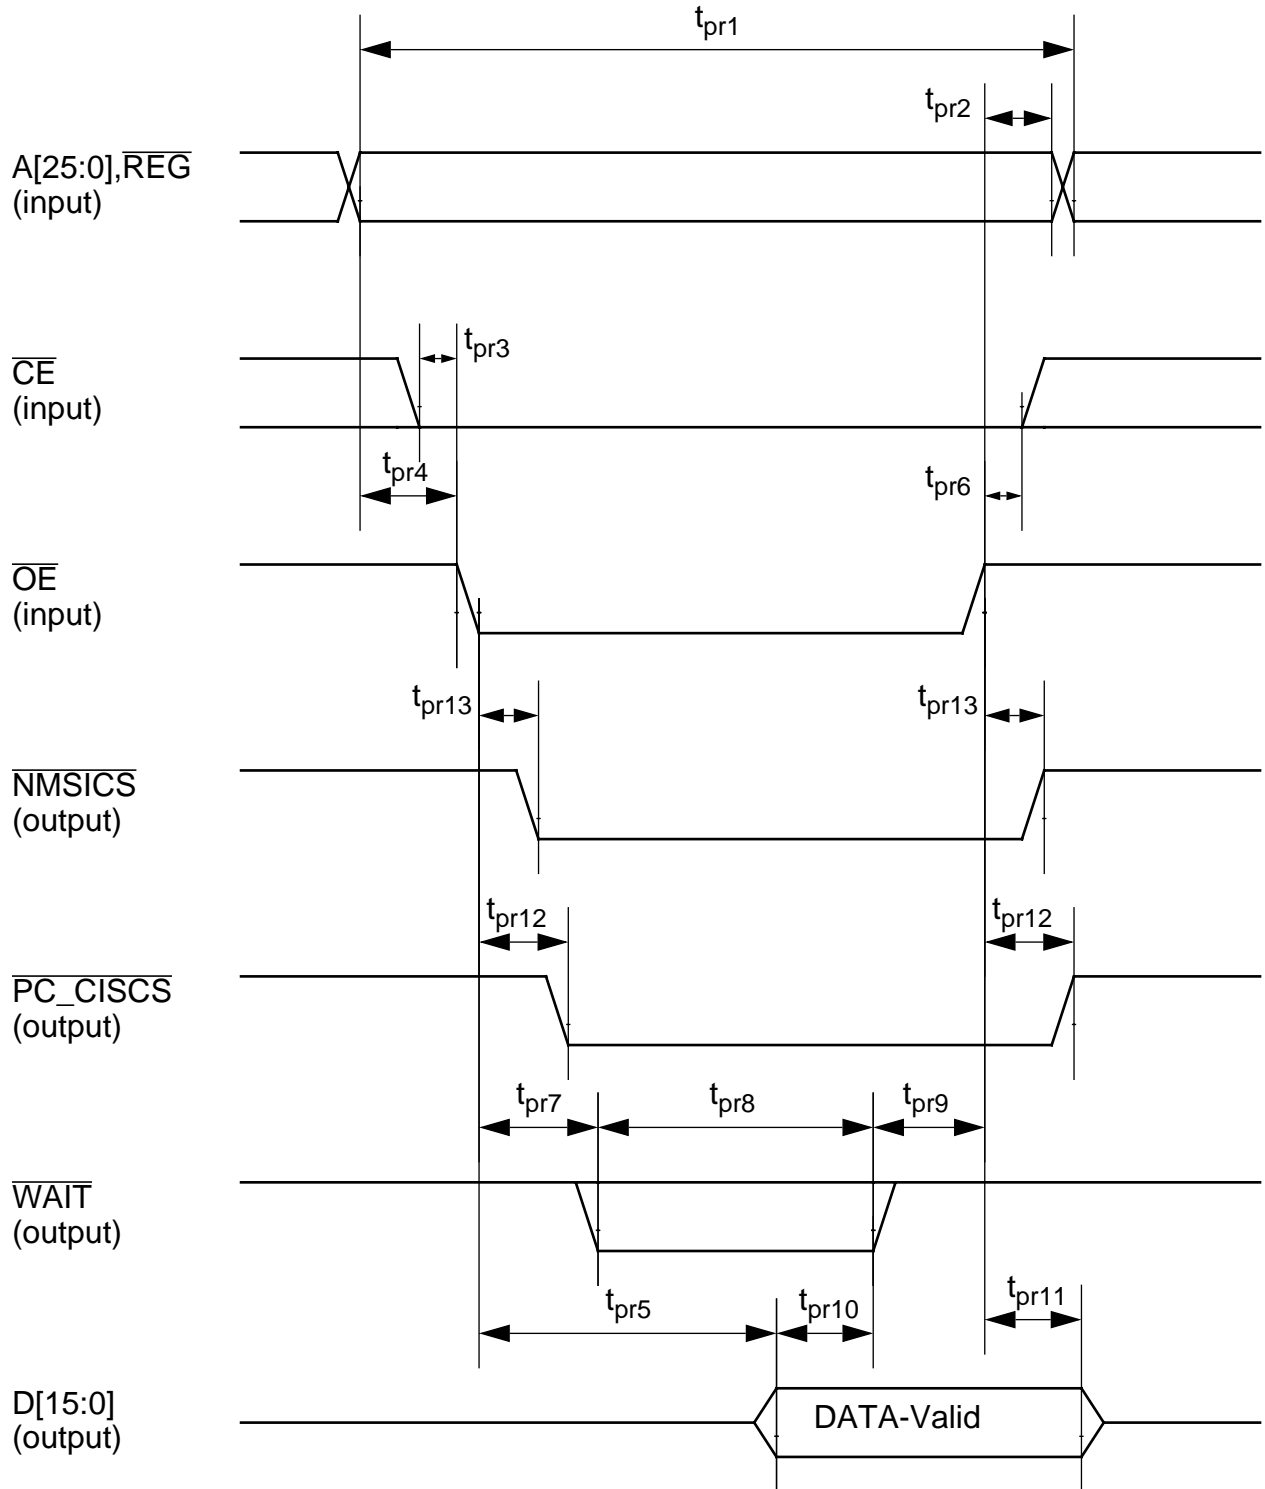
$t_{pr1}$

$t_{pr2}$

A[25:0],$\overline{REG}$
(input)

$t_{pr3}$

$\overline{CE}$
(input)

$t_{pr4}$

$t_{pr6}$

$\overline{OE}$
(input)

$t_{pr13}$

$t_{pr13}$

$\overline{NMSICS}$
(output)

$t_{pr12}$

$t_{pr12}$

$\overline{PC\_CISCS}$
(output)

$t_{pr7}$

$t_{pr8}$

$t_{pr9}$

$\overline{WAIT}$
(output)

$t_{pr5}$

$t_{pr10}$

$t_{pr11}$

D[15:0]
(output)

DATA-Valid